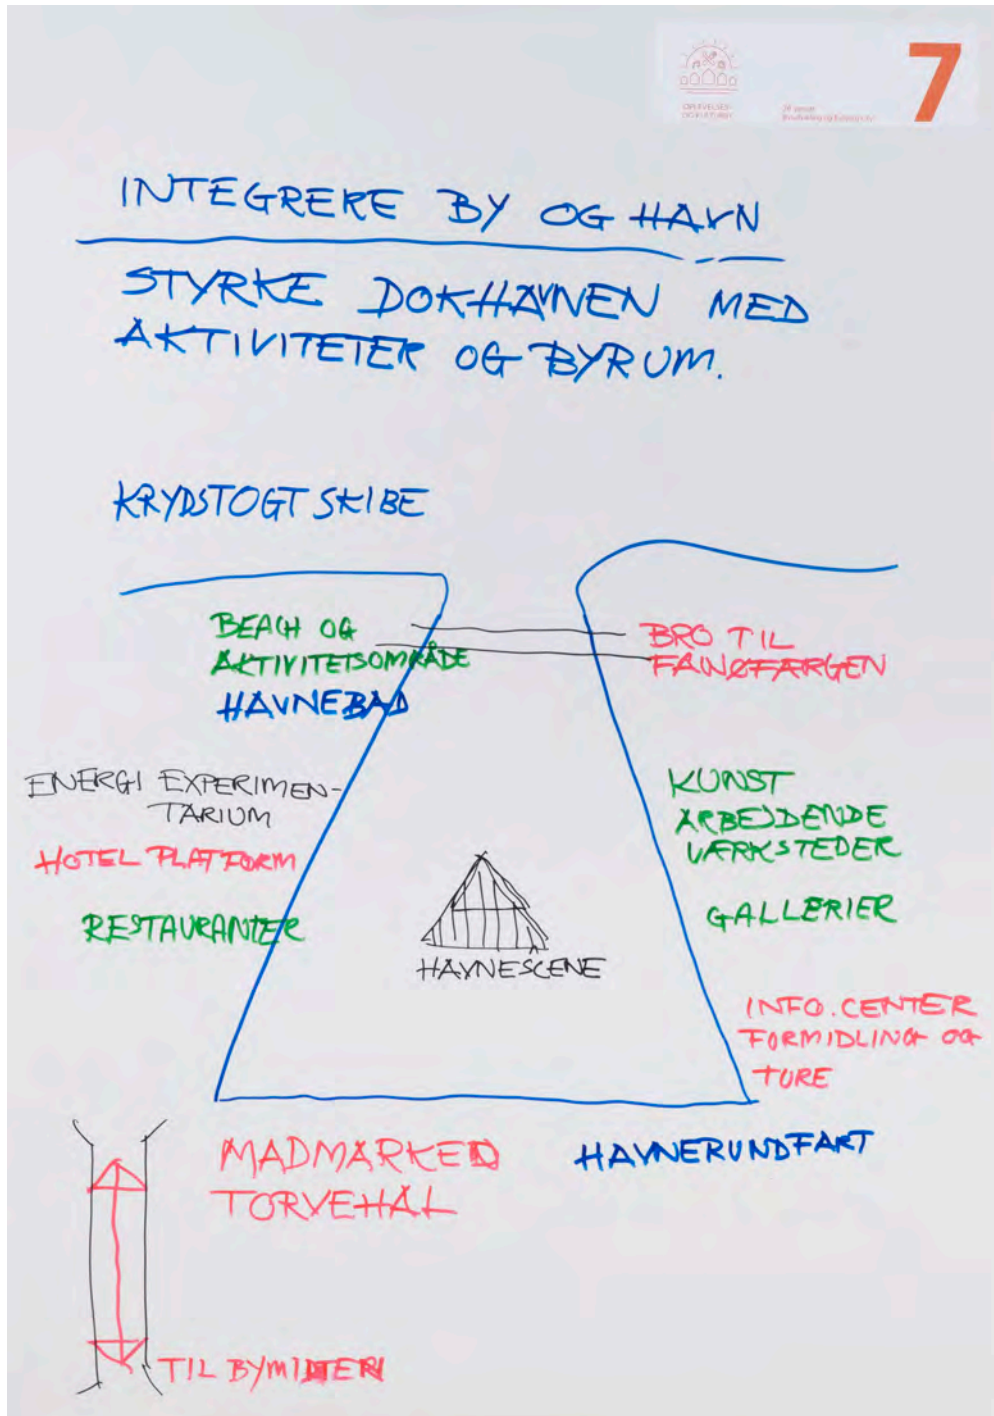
7

OPLEVELSES- OG KULTURBY

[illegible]

INTEGRERE BY OG HAVN

STYRKE DOKHAVNEN MED AKTIVITETER OG BYRUM.

KRYDSTOGT SKIBE

BEACH OG AKTIVITETSOMRÅDE

HAVNEBAD

BRO TIL FANØFÆRGEN

ENERGI EXPERIMENTARIUM

HOTEL PLATFORM

RESTAURANTER

HAVNESCENE

KUNST ARBEJDENDE VÆRKSTEDER

GALLERIER

INFO. CENTER FORMIDLING OG TURE

MADMARKED TORVEHAL

HAVNERUNDFART

TIL BYMIDTEN